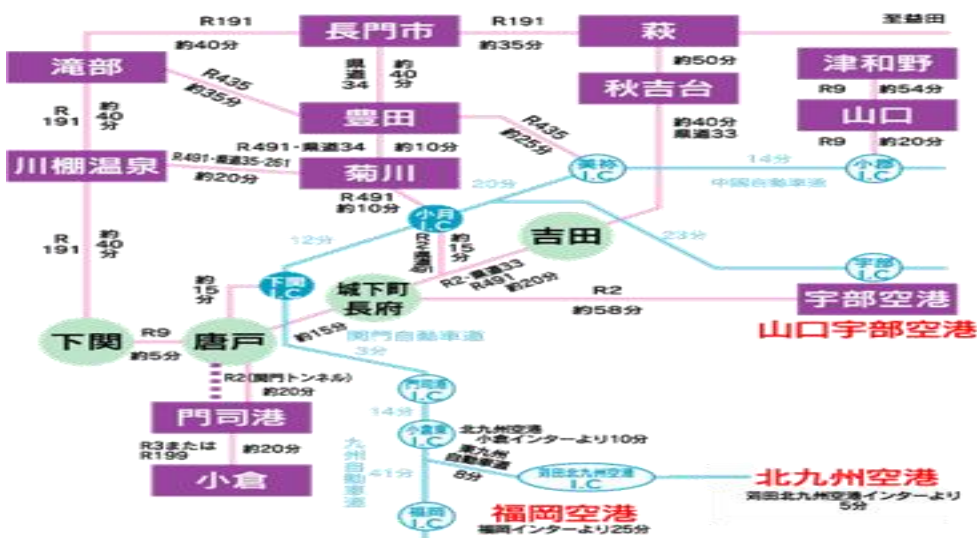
R191
長門市
R191
萩
至益田
約40分
約35分
滝部
R435
約35分
県道34
約40分
約50分
津和野
秋吉台
R9
約54分
R191
約40分
豊田
R435
約25分
約40分
県道33
山口
R491・県道34
約10分
R9
約20分
川棚温泉
R491・県道35・261
約20分
菊川
美祢I.C
14分
小郡I.C
中国自動車道
R491
約10分
20分
R191
約40分
小月I.C
R2
約15分
吉田
12分
23分
約15分
下関I.C
城下町長府
R2・県道33
R491
約20分
宇部I.C
R2
宇部空港
約58分
山口宇部空港
下関
R9
唐戸
約15分
約5分
関門自動車道
3分
R2(関門トンネル)
約20分
門司港I.C
門司港
14分
R3または R199
約20分
小倉東I.C
北九州空港
小倉インターより10分
東九州自動車道
九州自動車道
小倉
41分
8分
苅田北九州空港I.C
北九州空港
苅田北九州空港インターより5分
福岡I.C
福岡空港
福岡インターより25分